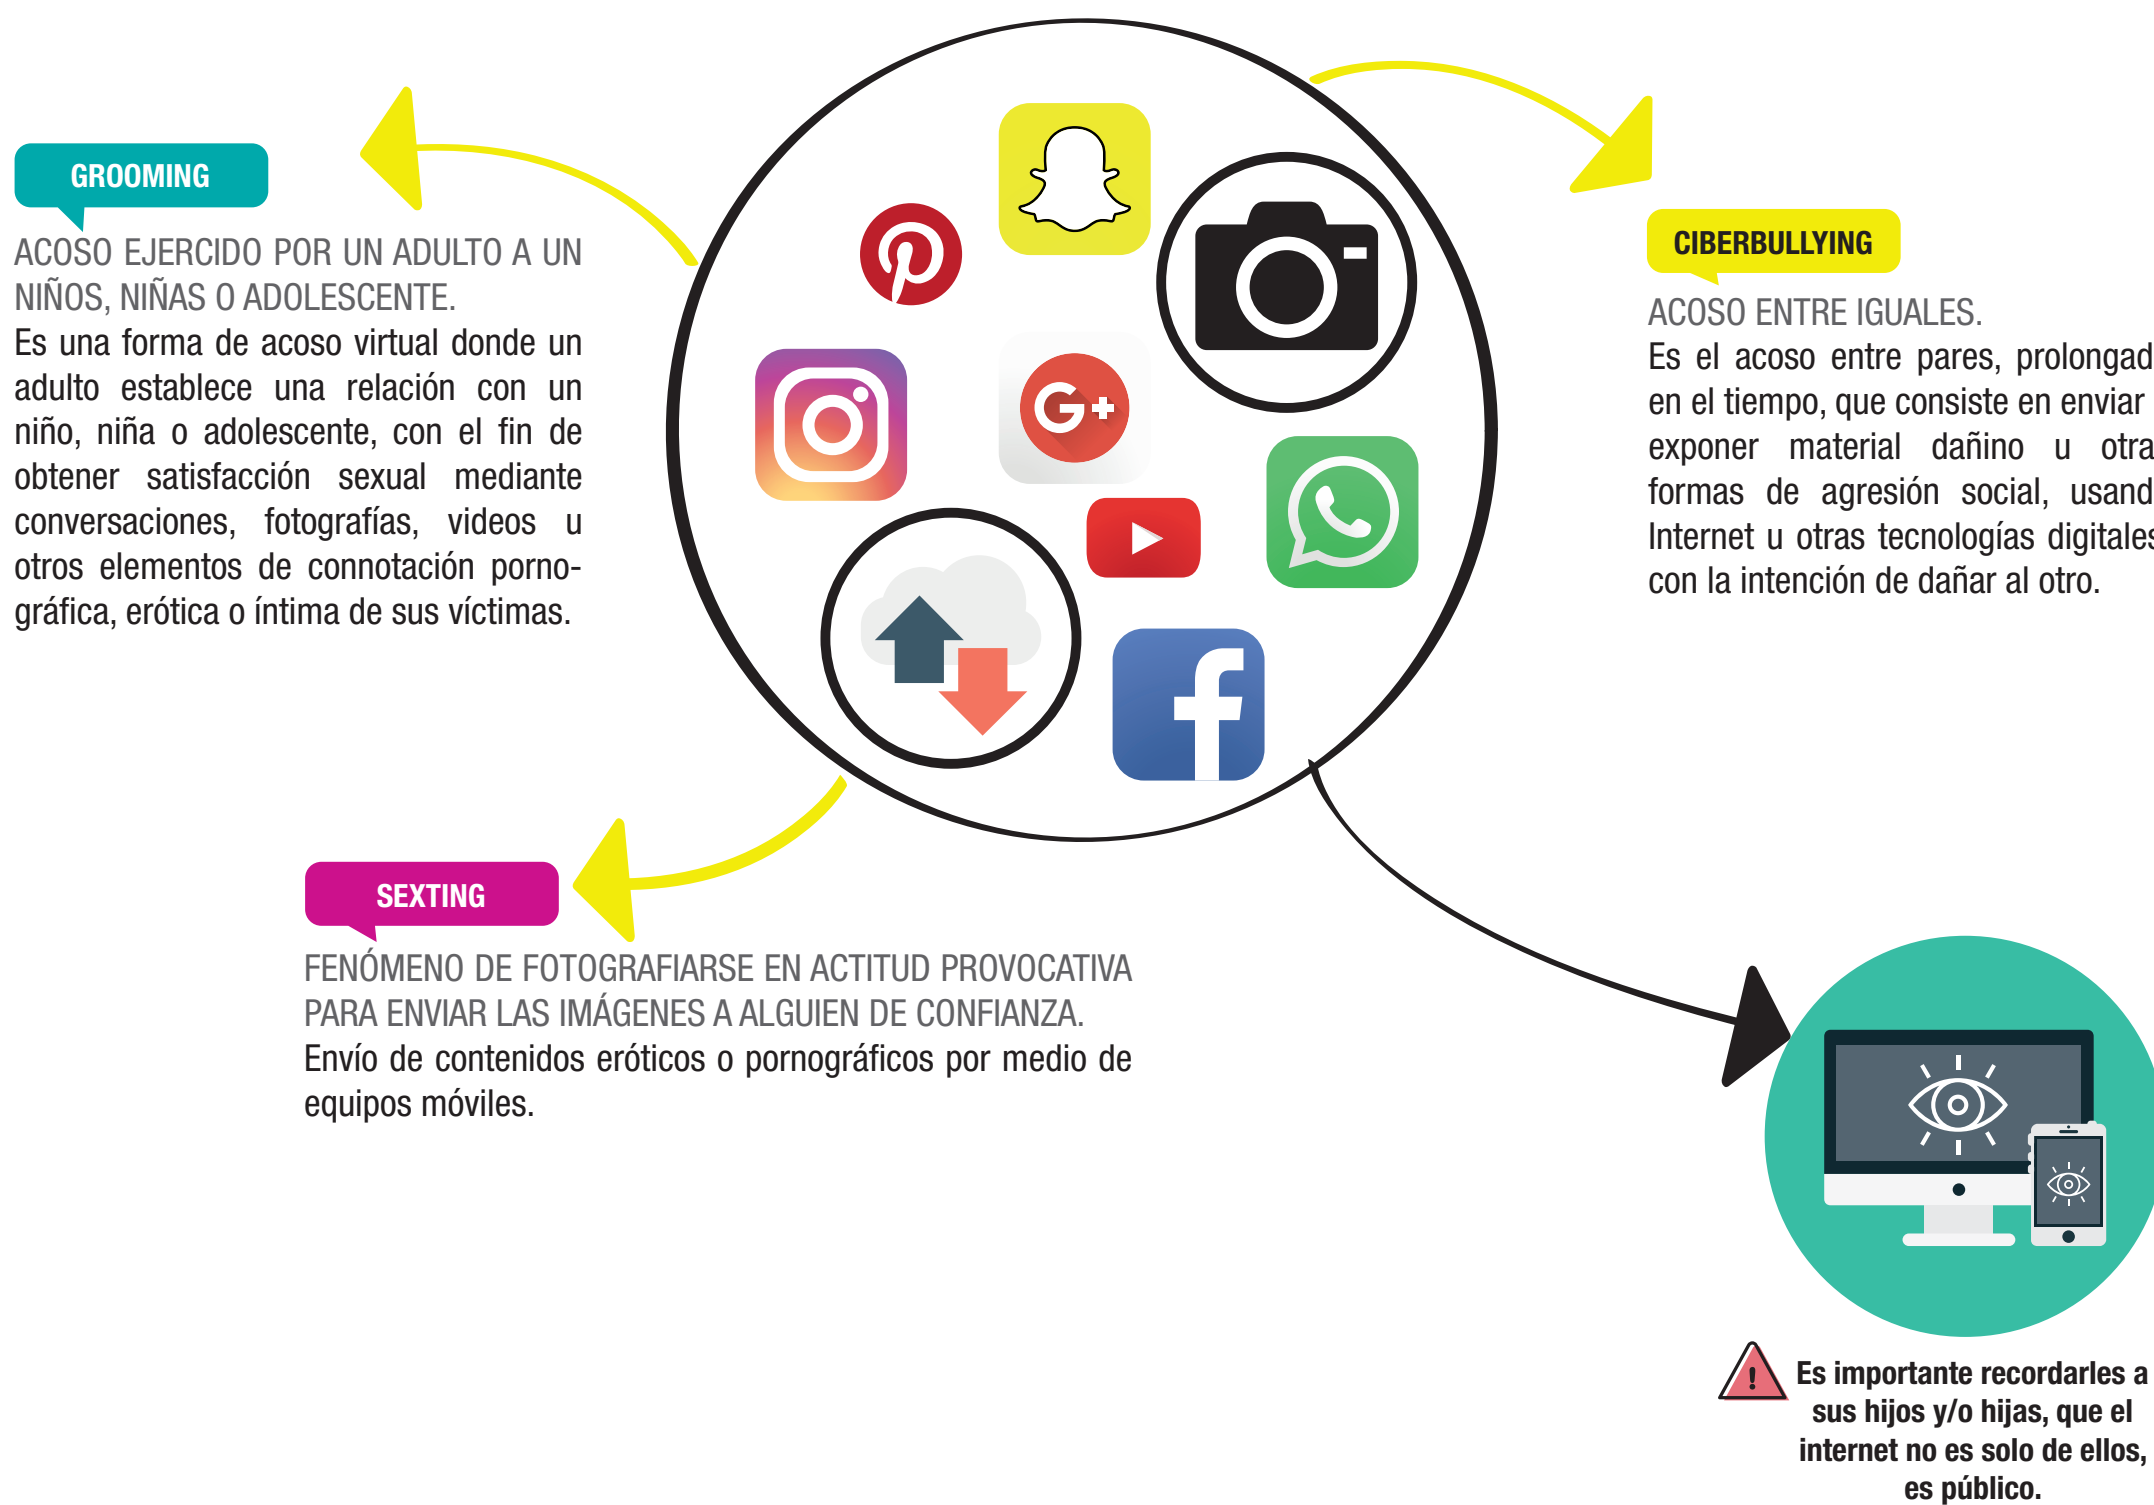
GROOMING

ACOSO EJERCIDO POR UN ADULTO A UN NIÑOS, NIÑAS O ADOLESCENTE.
Es una forma de acoso virtual donde un adulto establece una relación con un niño, niña o adolescente, con el fin de obtener satisfacción sexual mediante conversaciones, fotografías, videos u otros elementos de connotación pornográfica, erótica o íntima de sus víctimas.

CIBERBULLYING

ACOSO ENTRE IGUALES.
Es el acoso entre pares, prolongad en el tiempo, que consiste en enviar exponer material dañino u otra formas de agresión social, usand Internet u otras tecnologías digitales con la intención de dañar al otro.

SEXTING

FENÓMENO DE FOTOGRAFIARSE EN ACTITUD PROVOCATIVA PARA ENVIAR LAS IMÁGENES A ALGUIEN DE CONFIANZA.
Envío de contenidos eróticos o pornográficos por medio de equipos móviles.

Es importante recordarles a sus hijos y/o hijas, que el internet no es solo de ellos, es público.